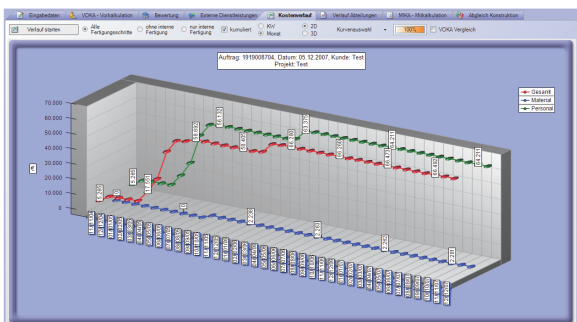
Eingabedaten | VOKA - Vorkalkulation | Bewertung | Externe Dienstleistungen | Kostenverlauf | Verlauf Abteilungen | MIKA - Mitkalkulation | Abgleich Konstruktion

Verlauf starten
Alle Fertigungsschritte
ohne interne Fertigung
nur interne Fertigung
kumuliert
KW
Monat
2D
3D
Kurvenauswahl
100%
VOKA Vergleich

Auftrag: 1919008704, Datum: 05.12.2007, Kunde: Test
Projekt: Test

Gesamt
Material
Personal

70.000
60.000
50.000
40.000
30.000
20.000
10.000
0

€

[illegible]